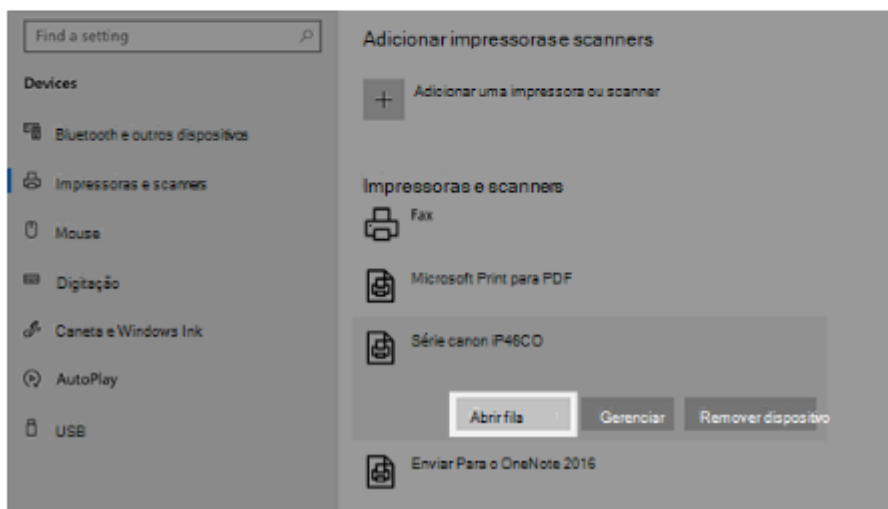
Find a setting

Devices

Bluetooth e outros dispositivos

Impressoras e scanners

Mouse

Digitação

Caneta e Windows Ink

AutoPlay

USB

Adicionar impressorase scanners

Adicionar uma impressora ou scanner

Impressoras e scanners

Fax

Microsoft Print para PDF

Série canon iP46CO

Abrir fila

Gerenciar

Remover dispositivo

Enviar Para o OneNote 2016